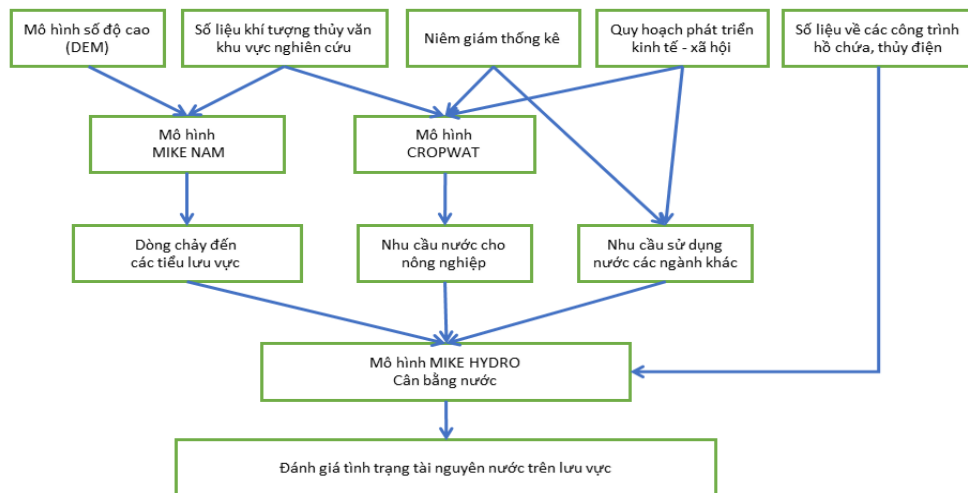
Mô hình số độ cao (DEM)

Số liệu khí tượng thủy văn khu vực nghiên cứu

Niêm giám thống kê

Quy hoạch phát triển kinh tế - xã hội

Số liệu về các công trình hồ chứa, thủy điện

Mô hình MIKE NAM

Mô hình CROPWAT

Dòng chảy đến các tiểu lưu vực

Nhu cầu nước cho nông nghiệp

Nhu cầu sử dụng nước các ngành khác

Mô hình MIKE HYDRO Cân bằng nước

Đánh giá tình trạng tài nguyên nước trên lưu vực